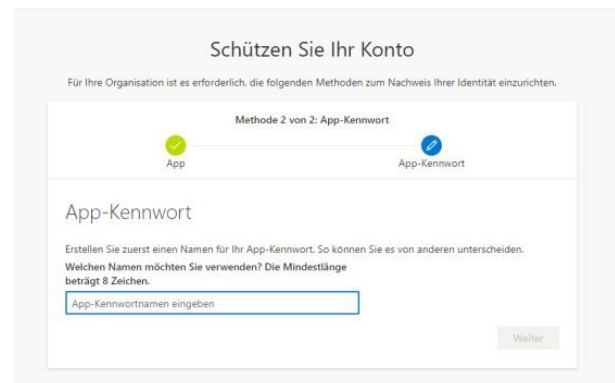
Schützen Sie Ihr Konto

Für Ihre Organisation ist es erforderlich, die folgenden Methoden zum Nachweis Ihrer Identität einzurichten.

Methode 2 von 2: App-Kennwort

App

App-Kennwort

App-Kennwort

Erstellen Sie zuerst einen Namen für Ihr App-Kennwort. So können Sie es von anderen unterscheiden.

Welchen Namen möchten Sie verwenden? Die Mindestlänge beträgt 8 Zeichen.

App-Kennwortnamen eingeben

Weiter